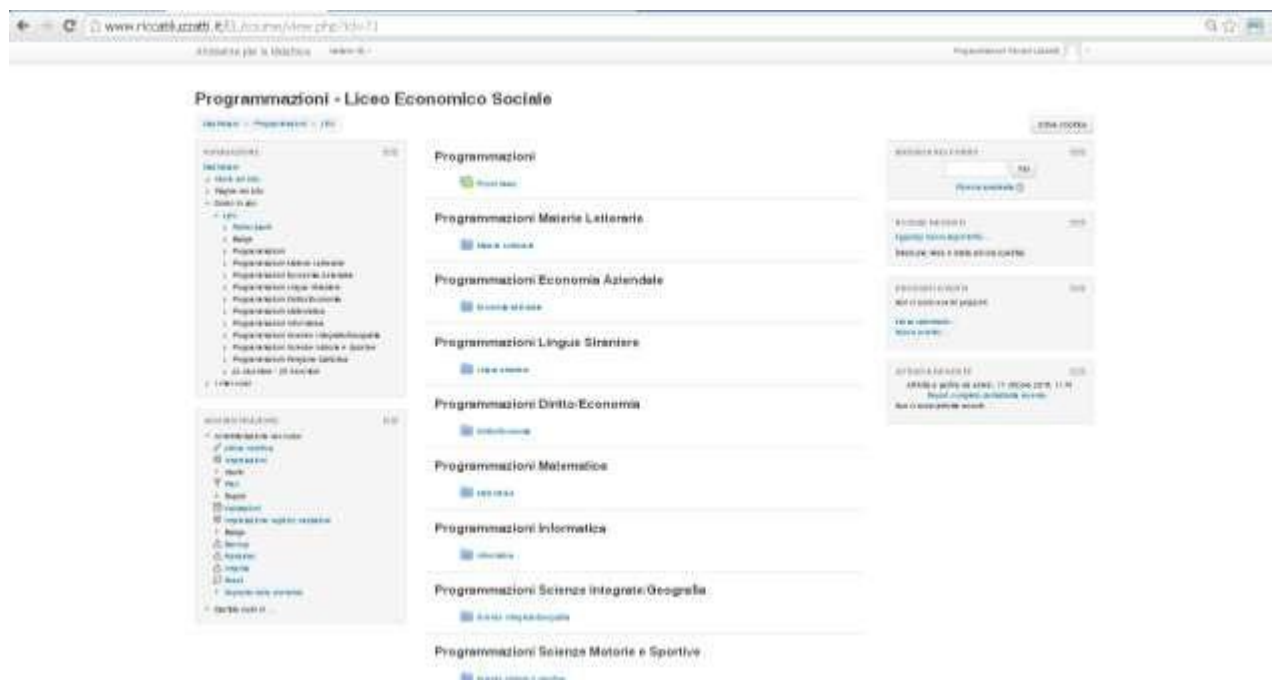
www.riccatiluzzatti.it/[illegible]/course/view.php?id=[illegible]

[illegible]

Programmazioni - Liceo Economico Sociale

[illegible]

Programmazioni

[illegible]

Programmazioni Materie Letterarie

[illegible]

Programmazioni Economia Aziendale

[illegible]

Programmazioni Lingue Straniere

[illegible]

Programmazioni Diritto-Economia

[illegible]

Programmazioni Matematica

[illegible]

Programmazioni Informatica

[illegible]

Programmazioni Scienze Integrate/Geografia

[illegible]

Programmazioni Scienze Motorie e Sportive

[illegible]